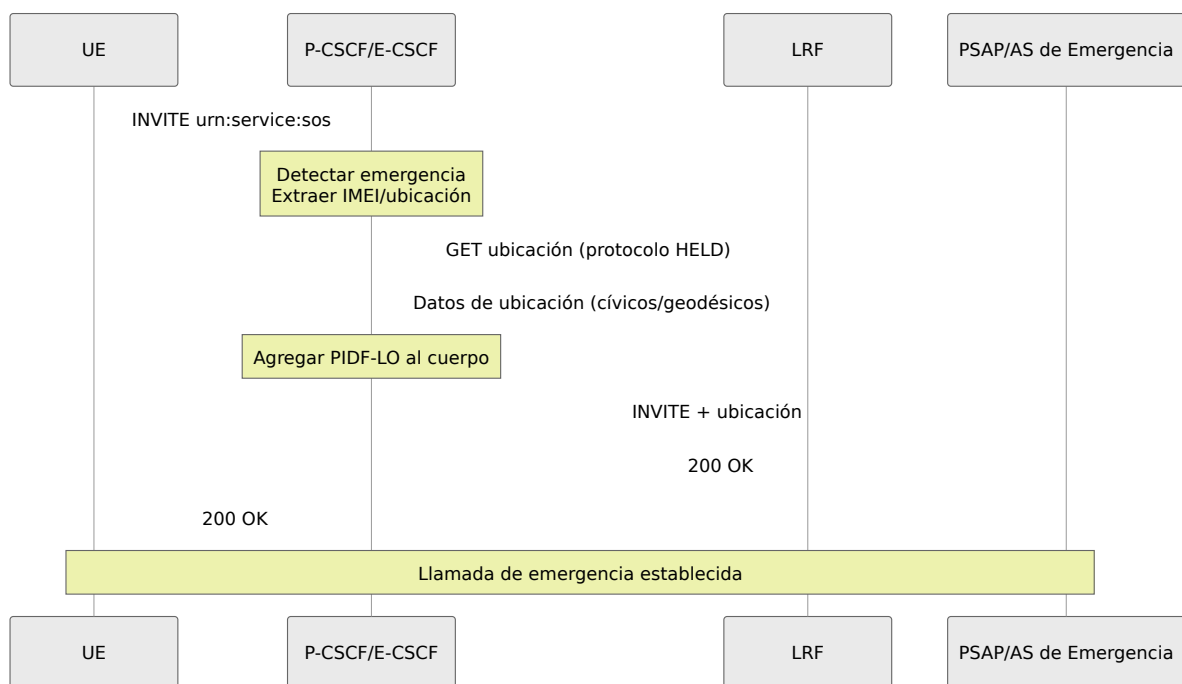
UE

P-CSCF/E-CSCF

LRF

PSAP/AS de Emergencia

INVITE urn:service:sos

Detectar emergencia
Extraer IMEI/ubicación

GET ubicación (protocolo HELD)

Datos de ubicación (cívicos/geodésicos)

Agregar PIDF-LO al cuerpo

INVITE + ubicación

200 OK

200 OK

Llamada de emergencia establecida

UE

P-CSCF/E-CSCF

LRF

PSAP/AS de Emergencia